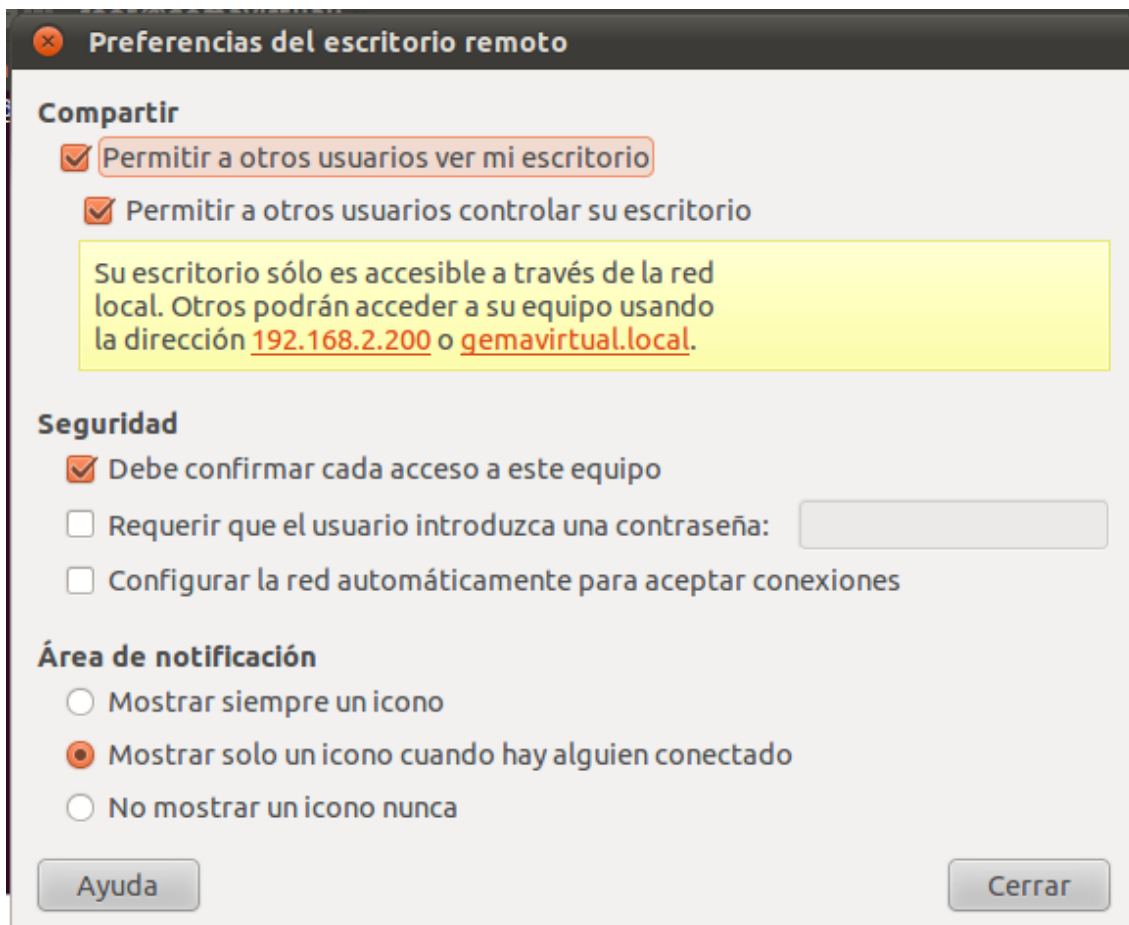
Preferencias del escritorio remoto

Compartir

Permitir a otros usuarios ver mi escritorio

Permitir a otros usuarios controlar su escritorio

Su escritorio sólo es accesible a través de la red local. Otros podrán acceder a su equipo usando la dirección 192.168.2.200 o gemavirtual.local.

Seguridad

Debe confirmar cada acceso a este equipo

Requerir que el usuario introduzca una contraseña:

Configurar la red automáticamente para aceptar conexiones

Área de notificación

Mostrar siempre un icono

Mostrar solo un icono cuando hay alguien conectado

No mostrar un icono nunca

Ayuda

Cerrar